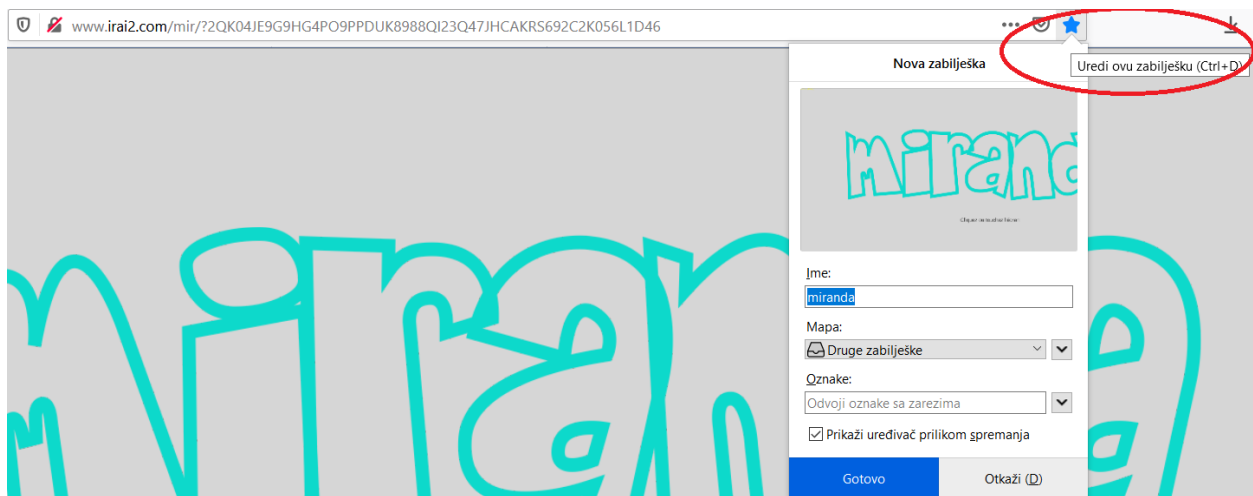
www.irai2.com/mir/?2QK04JE9G9HG4PO9PPDUK8988QI23Q47JHCAKRS692C2K056L1D46

Uredi ovu zabilješku (Ctrl+D)

Nova zabilješka

miranda

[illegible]

miranda

Ime:

miranda

Mapa:

Druge zabilješke

Oznake:

Odvoji oznake sa zarezima

Prikaži uređivač prilikom spremanja

Gotovo

Otkaži (D)